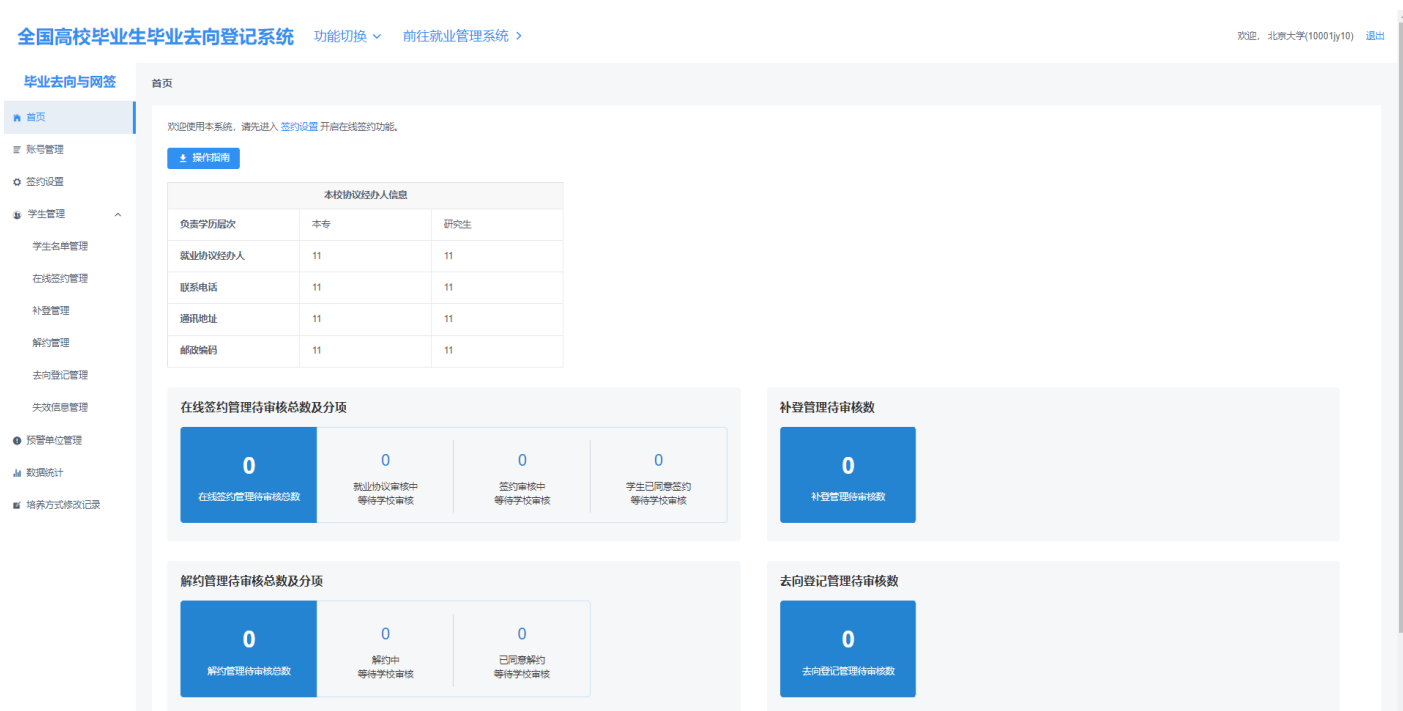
全国高校毕业生毕业去向登记系统 功能切换 前往就业管理系统 >

欢迎，北京大学(10001jy10) 退出

毕业去向与网签

首页
账号管理
签约设置
学生管理
学生名单管理
在线签约管理
补登管理
解约管理
去向登记管理
失效信息管理
预警单位管理
数据统计
培养方式修改记录

首页

欢迎使用本系统，请先进入 签约设置 开启在线签约功能。

操作指南

| 本校协议经办人信息 | | |
|---|---|---|
| 负责学历层次 | 本专 | 研究生 |
| 就业协议经办人 | 11 | 11 |
| 联系电话 | 11 | 11 |
| 通讯地址 | 11 | 11 |
| 邮政编码 | 11 | 11 |

在线签约管理待审核总数及分项

0
在线签约管理待审核总数

0
就业协议审核中
等待学校审核

0
签约审核中
等待学校审核

0
学生已同意签约
等待学校审核

补登管理待审核数

0
补登管理待审核数

解约管理待审核总数及分项

0
解约管理待审核总数

0
解约中
等待学校审核

0
已同意解约
等待学校审核

去向登记管理待审核数

0
去向登记管理待审核数